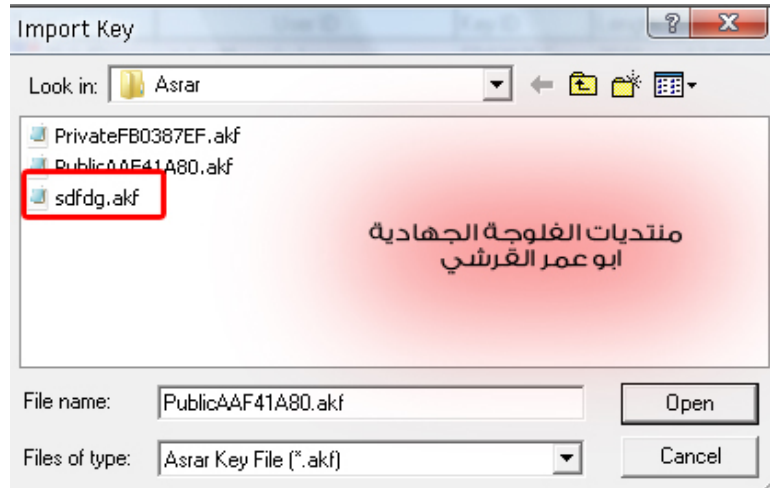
Import Key

?

X

Look in: Asrar

PrivateFB0387EF.akf

PublicAAF41A80.akf

sdfdg.akf

منتديات الفلوجة الجهادية
ابو عمر القرشي

File name: PublicAAF41A80.akf

Open

Files of type: Asrar Key File (*.akf)

Cancel